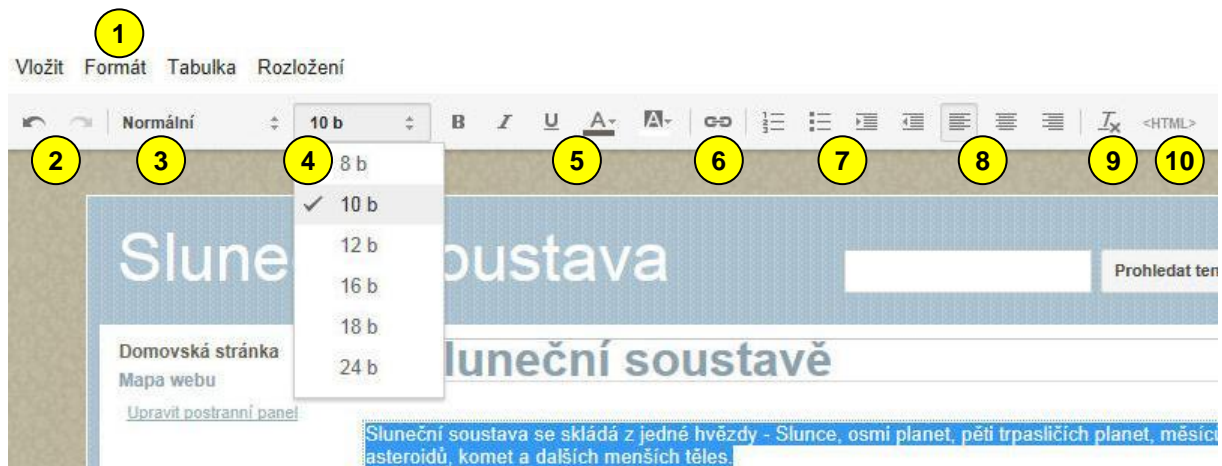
1
Vložit Formát Tabulka Rozložení

Normální 10 b B I U A A <HTML>

2 3 4 5 6 7 8 9 10

8 b
✓ 10 b
12 b
16 b
18 b
24 b

Slune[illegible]oustava

Prohledat te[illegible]

Domovská stránka
Mapa webu
Upravit postranní panel

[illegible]luneční soustavě

Sluneční soustava se skládá z jedné hvězdy - Slunce, osmi planet, pěti trpasličích planet, měsíc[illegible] asteroidů, komet a dalších menších těles.